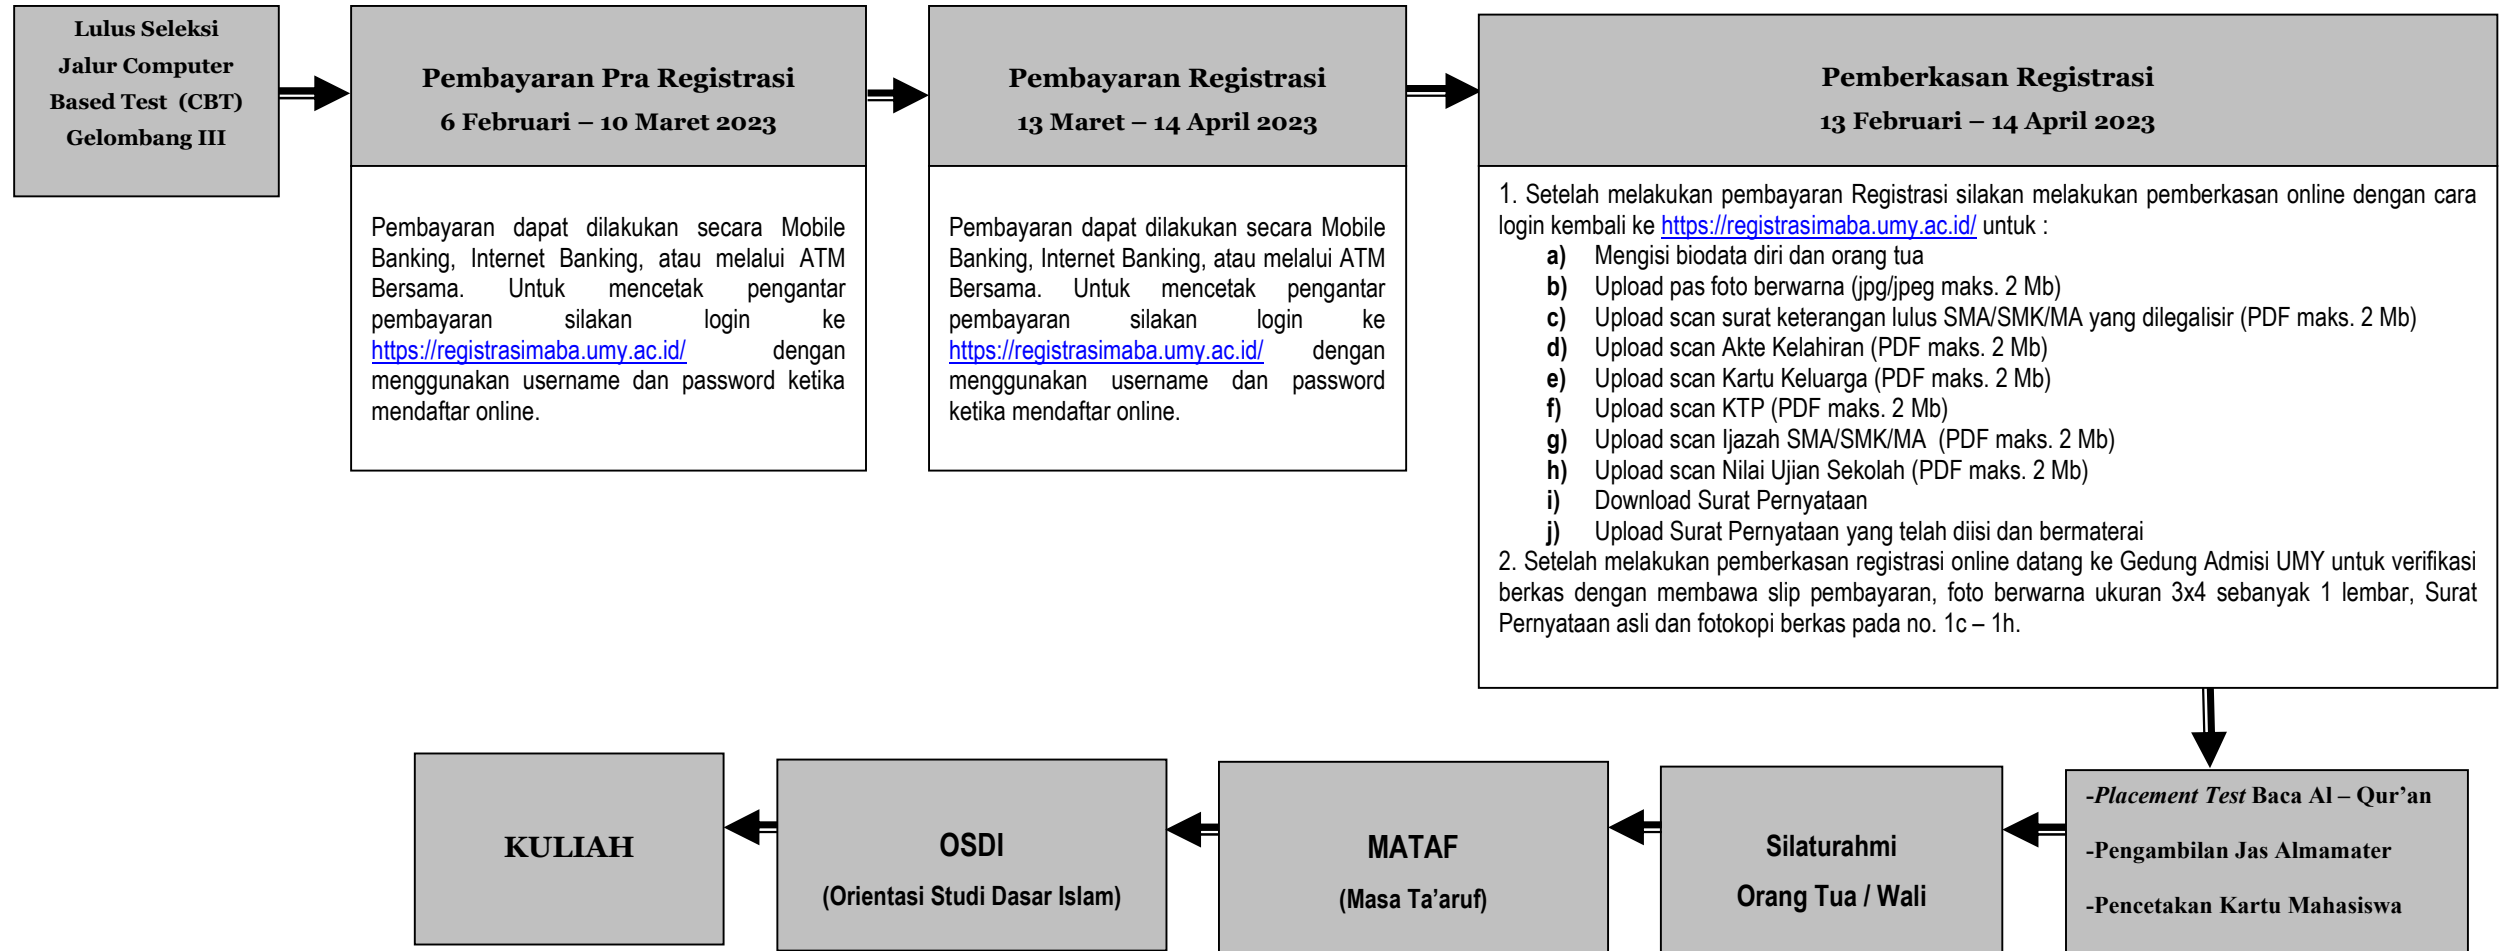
Lulus Seleksi Jalur Computer Based Test (CBT) Gelombang III

Pembayaran Pra Registrasi
6 Februari – 10 Maret 2023

Pembayaran dapat dilakukan secara Mobile Banking, Internet Banking, atau melalui ATM Bersama. Untuk mencetak pengantar pembayaran silakan login ke https://registrasimaba.umy.ac.id/ dengan menggunakan username dan password ketika mendaftar online.

Pembayaran Registrasi
13 Maret – 14 April 2023

Pembayaran dapat dilakukan secara Mobile Banking, Internet Banking, atau melalui ATM Bersama. Untuk mencetak pengantar pembayaran silakan login ke https://registrasimaba.umy.ac.id/ dengan menggunakan username dan password ketika mendaftar online.

Pemberkasan Registrasi
13 Februari – 14 April 2023

1. Setelah melakukan pembayaran Registrasi silakan melakukan pemberkasan online dengan cara login kembali ke https://registrasimaba.umy.ac.id/ untuk :
a) Mengisi biodata diri dan orang tua
b) Upload pas foto berwarna (jpg/jpeg maks. 2 Mb)
c) Upload scan surat keterangan lulus SMA/SMK/MA yang dilegalisir (PDF maks. 2 Mb)
d) Upload scan Akte Kelahiran (PDF maks. 2 Mb)
e) Upload scan Kartu Keluarga (PDF maks. 2 Mb)
f) Upload scan KTP (PDF maks. 2 Mb)
g) Upload scan Ijazah SMA/SMK/MA (PDF maks. 2 Mb)
h) Upload scan Nilai Ujian Sekolah (PDF maks. 2 Mb)
i) Download Surat Pernyataan
j) Upload Surat Pernyataan yang telah diisi dan bermaterai
2. Setelah melakukan pemberkasan registrasi online datang ke Gedung Admisi UMY untuk verifikasi berkas dengan membawa slip pembayaran, foto berwarna ukuran 3x4 sebanyak 1 lembar, Surat Pernyataan asli dan fotokopi berkas pada no. 1c – 1h.

-Placement Test Baca Al – Qur'an
-Pengambilan Jas Almamater
-Pencetakan Kartu Mahasiswa

Silaturahmi Orang Tua / Wali

MATAF
(Masa Ta'aruf)

OSDI
(Orientasi Studi Dasar Islam)

KULIAH